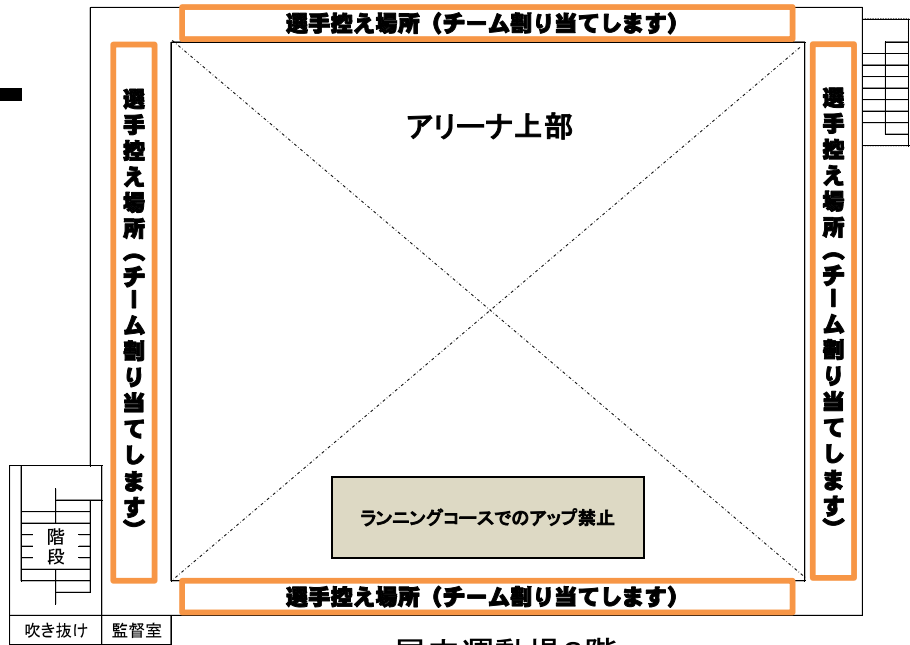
選手控え場所（チーム割り当てします）

選手控え場所（チーム割り当てします）

アリーナ上部

選手控え場所（チーム割り当てします）

階段

ランニングコースでのアップ禁止

選手控え場所（チーム割り当てします）

吹き抜け　監督室

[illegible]